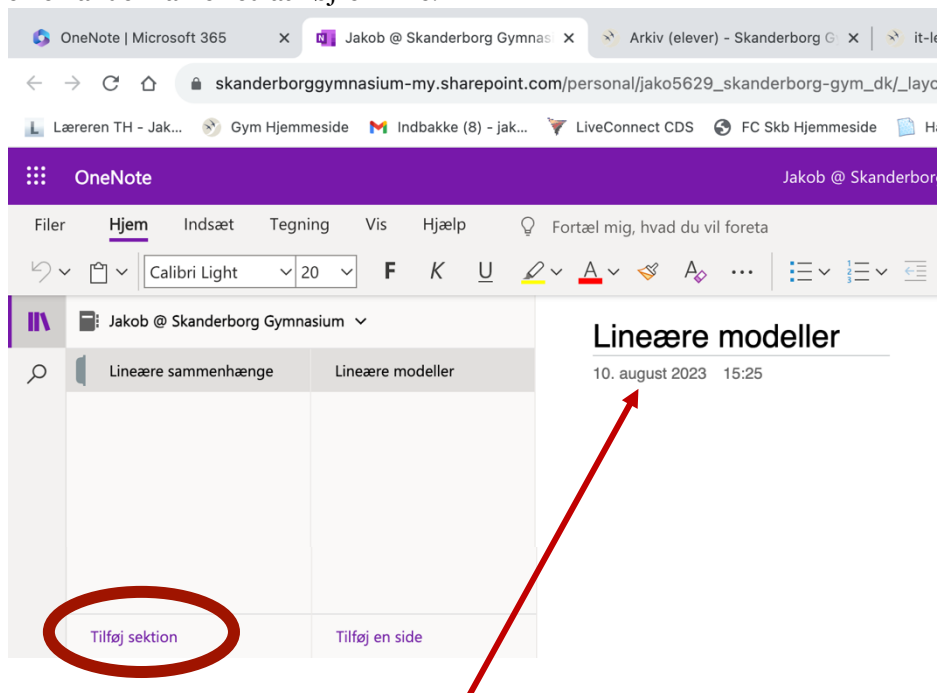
OneNote | Microsoft 365
Jakob @ Skanderborg Gymnas
Arkiv (elever) - Skanderborg G
it-le

skanderborggymnasium-my.sharepoint.com/personal/jako5629_skanderborg-gym_dk/_layo

Læreren TH - Jak...
Gym Hjemmeside
Indbakke (8) - jak...
LiveConnect CDS
FC Skb Hjemmeside

OneNote
Jakob @ Skanderbo

Filer
Hjem
Indsæt
Tegning
Vis
Hjælp
Fortæl mig, hvad du vil foreta

Calibri Light
20
F
K
U
A
A

Jakob @ Skanderborg Gymnasium

Lineære sammenhænge
Lineære modeller

Tilføj sektion
Tilføj en side

Lineære modeller
10. august 2023 15:25